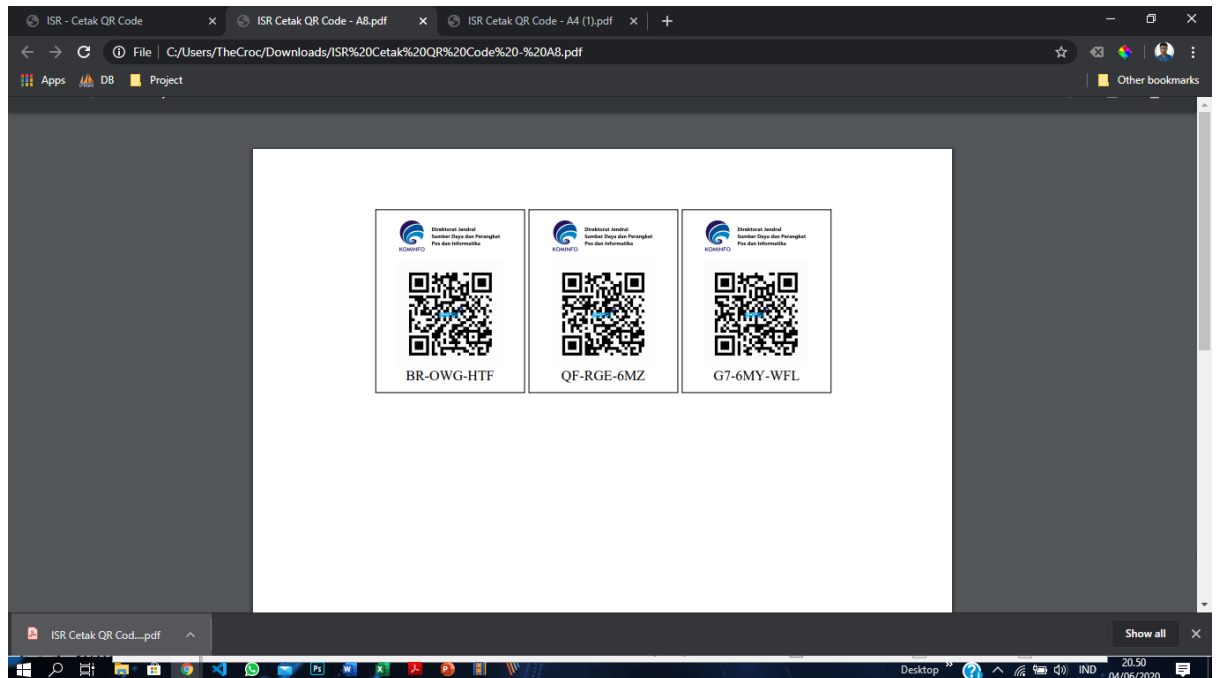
ISR - Cetak QR Code ×
ISR Cetak QR Code - A8.pdf ×
ISR Cetak QR Code - A4 (1).pdf ×
+

File | C:/Users/TheCroc/Downloads/ISR%20Cetak%20QR%20Code%20-%20A8.pdf

Apps DB Project
Other bookmarks

KOMINFO
Direktorat Jendral Sumber Daya dan Perangkat Pos dan Informatika

BR-OWG-HTF

KOMINFO
Direktorat Jendral Sumber Daya dan Perangkat Pos dan Informatika

QF-RGE-6MZ

KOMINFO
Direktorat Jendral Sumber Daya dan Perangkat Pos dan Informatika

G7-6MY-WFL

ISR Cetak QR Cod....pdf
Show all ×

Desktop
IND
20.50
04/06/2020